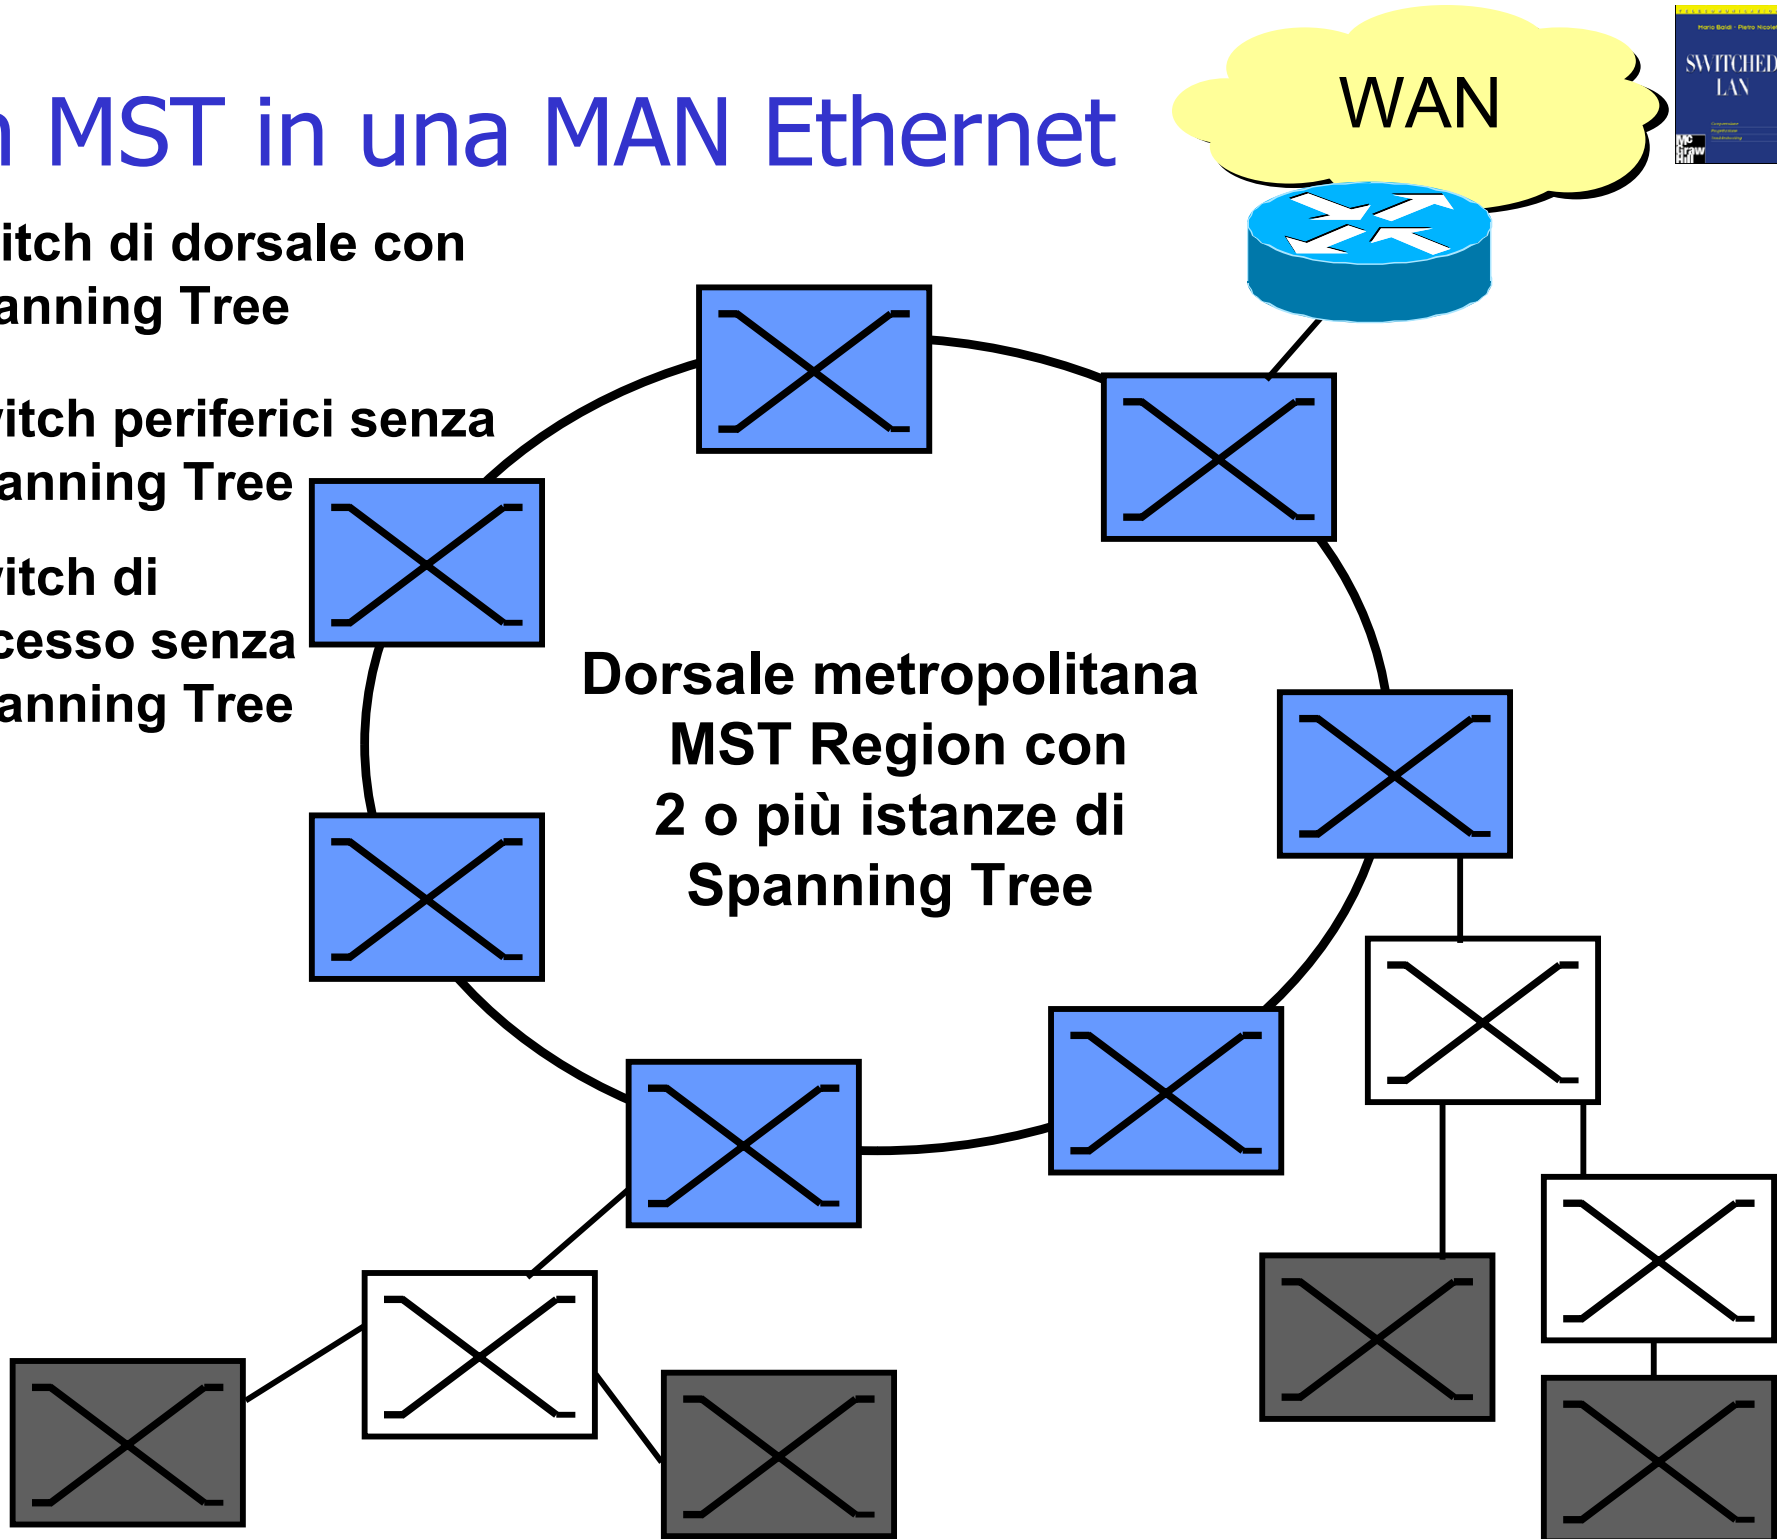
n MST in una MAN Ethernet

itch di dorsale con anning Tree

vitch periferici senza anning Tree

vitch di cesso senza anning Tree

WAN

Mario Baldi · Pietro Nicoletti

SWITCHED LAN

Mc Graw Hill

Dorsale metropolitana MST Region con 2 o più istanze di Spanning Tree